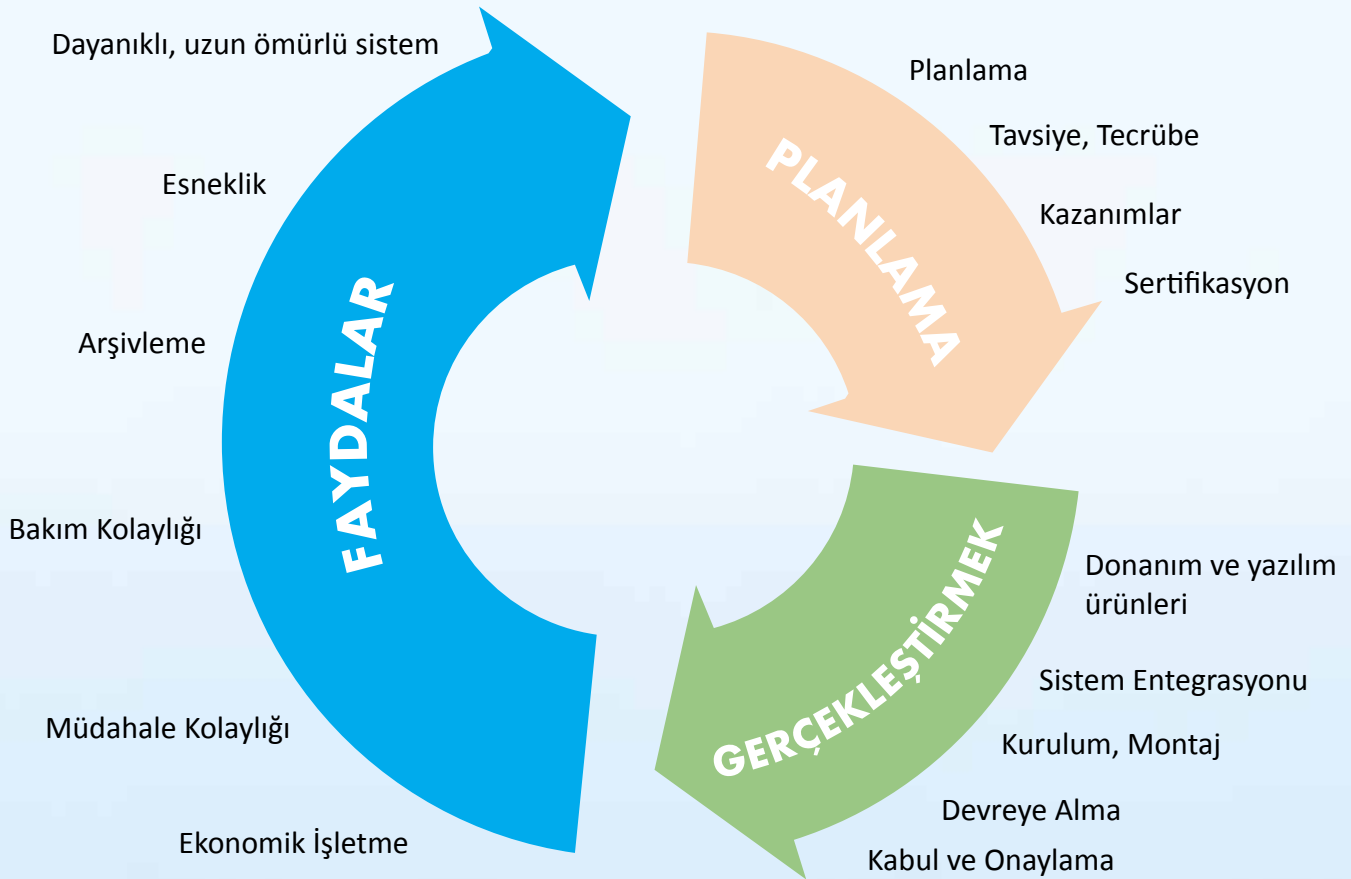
FAYDALAR

Dayanıklı, uzun ömürlü sistem

Esneklik

Arşivleme

Bakım Kolaylığı

Müdahale Kolaylığı

Ekonomik İşletme

PLANLAMA

Planlama

Tavsiye, Tecrübe

Kazanımlar

Sertifikasyon

GERÇEKLEŞTİRMEK

Donanım ve yazılım ürünleri

Sistem Entegrasyonu

Kurulum, Montaj

Devreye Alma

Kabul ve Onaylama